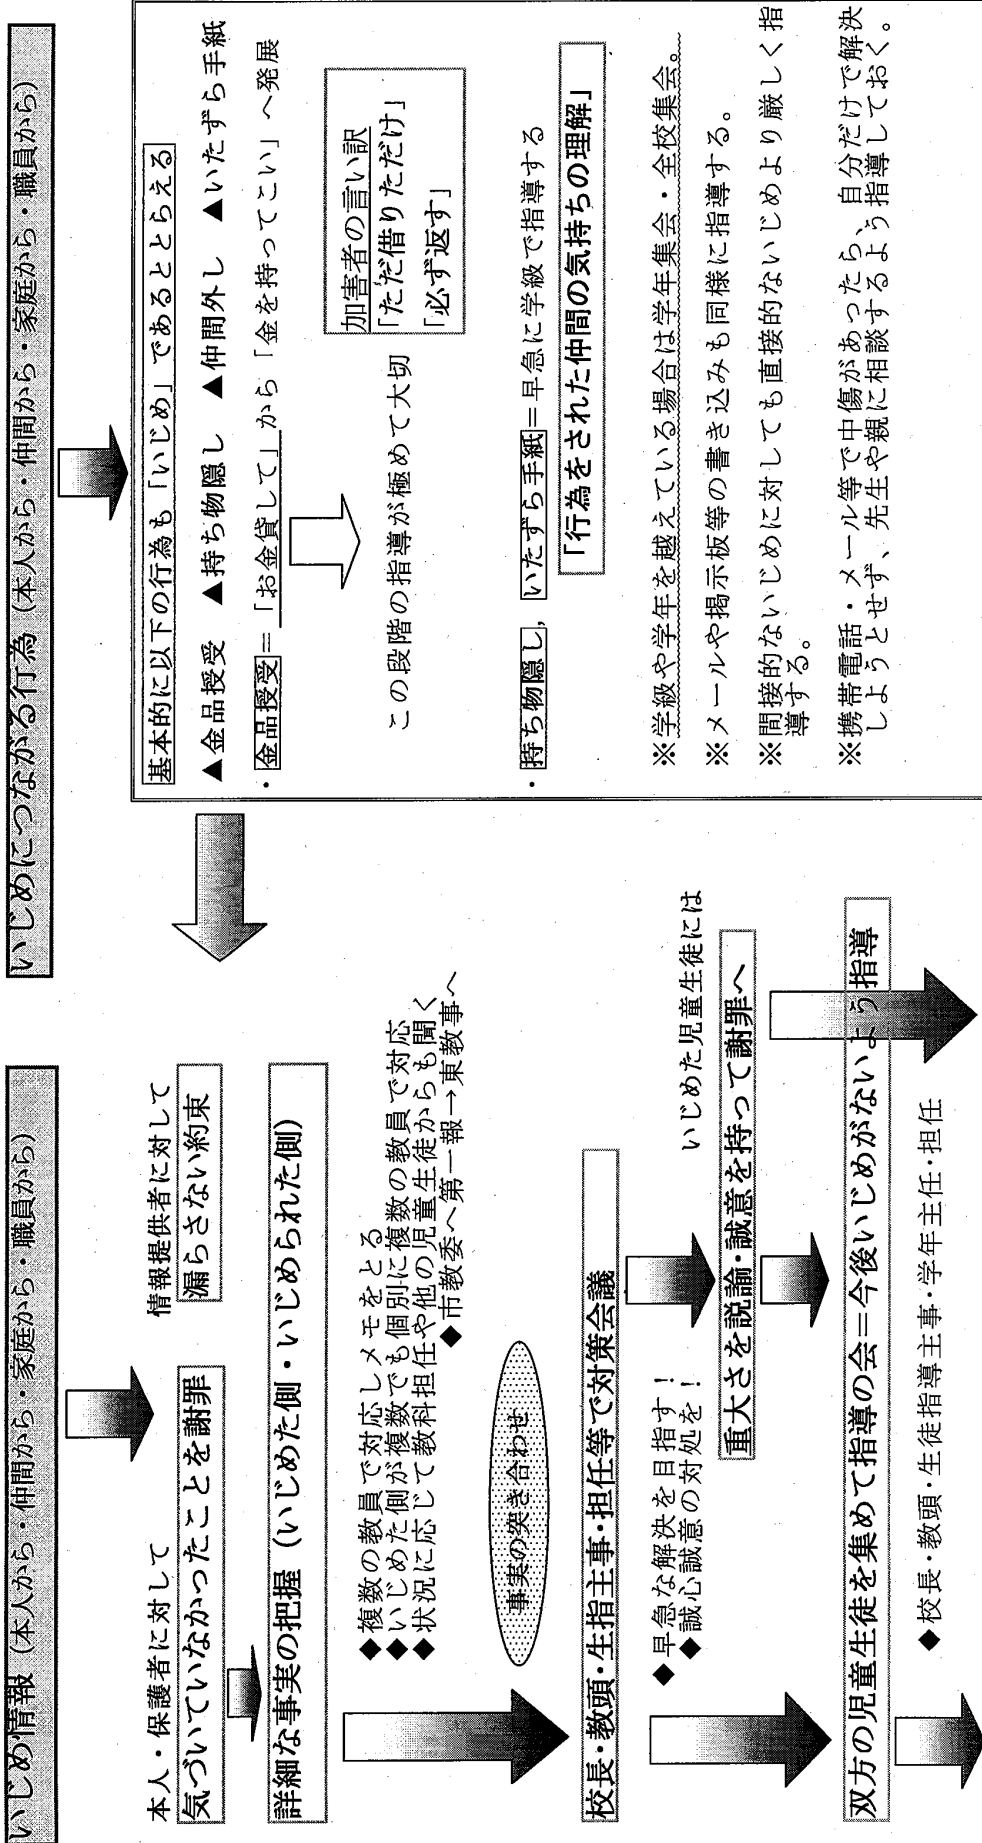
いじめ情報（本人から・仲間から・家庭から・職員から）

本人・保護者に対して
気づいていなかったことを謝罪

情報提供者に対して
漏らさない約束

詳細な事実の把握（いじめた側・いじめられた側）

◆複数の教員で対応しメモをとる
◆いじめた側が複数でも個別に複数の教員で対応
◆状況に応じて教科担任や他の児童生徒からも聞く
◆市教委へ第一報→東教事へ

事実の突き合わせ

校長・教頭・生指主事・担任等で対策会議

◆早急な解決を目指す！
◆誠心誠意の対処を！

いじめた児童生徒には

重大さを説諭・誠意を持って謝罪へ

双方の児童生徒を集めて指導の会＝今後いじめがないよう指導

◆校長・教頭・生徒指導主事・学年主任・担任

いじめにつながる行為（本人から・仲間から・家庭から・職員から）

基本的に以下の行為も「いじめ」であるととらえる

▲金品授受　▲持ち物隠し　▲仲間外し　▲いたずら手紙

・金品授受＝「お金貸して」から「金を持ってこい」へ発展

この段階の指導が極めて大切

加害者の言い訳
「ただ借りただけ」
「必ず返す」

・持ち物隠し，いたずら手紙＝早急に学級で指導する

「行為をされた仲間の気持ちの理解」

※学級や学年を越えている場合は学年集会・全校集会。

※メールや掲示板等の書き込みも同様に指導する。

※間接的ないじめに対しても直接的ないじめより厳しく指導する。

※携帯電話・メール等で中傷があったら、自分だけで解決しようとせず、先生や親に相談するよう指導しておく。